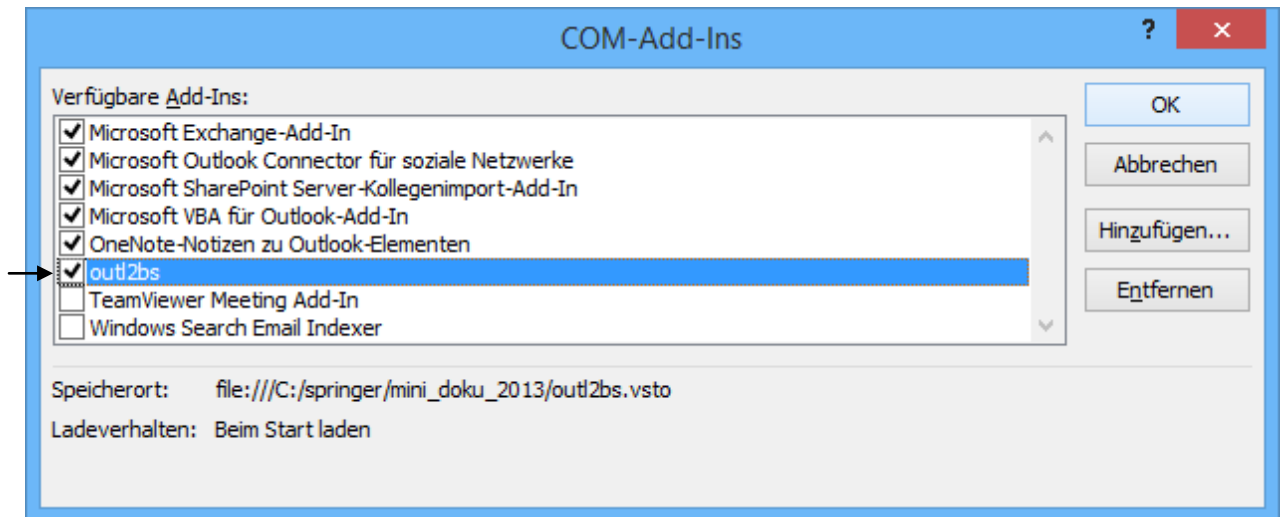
COM-Add-Ins

?

×

Verfügbare Add-Ins:

Microsoft Exchange-Add-In
Microsoft Outlook Connector für soziale Netzwerke
Microsoft SharePoint Server-Kollegenimport-Add-In
Microsoft VBA für Outlook-Add-In
OneNote-Notizen zu Outlook-Elementen
outl2bs
TeamViewer Meeting Add-In
Windows Search Email Indexer

OK

Abbrechen

Hinzufügen...

Entfernen

Speicherort: file:///C:/springer/mini_doku_2013/outl2bs.vsto

Ladeverhalten: Beim Start laden